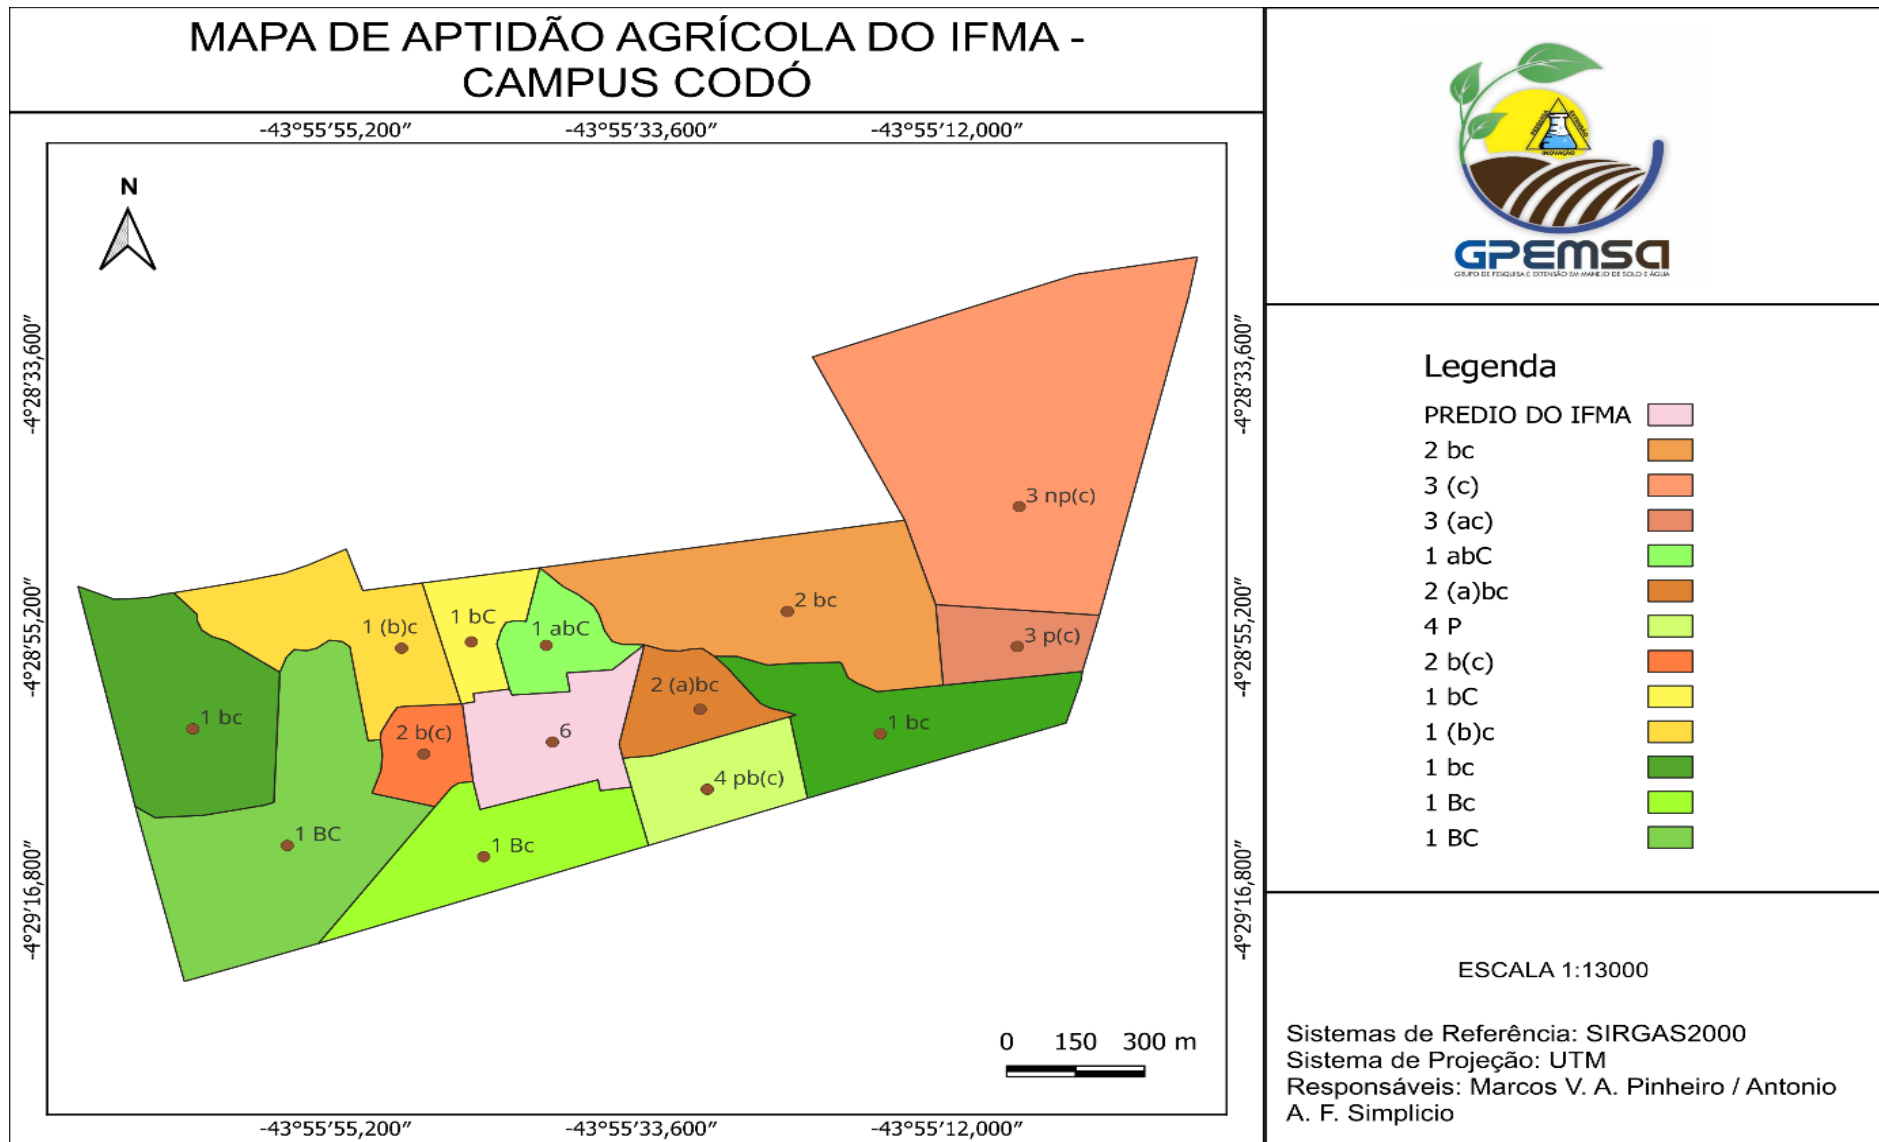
MAPA DE APTIDÃO AGRÍCOLA DO IFMA - CAMPUS CODÓ

-43°55′55,200″ -43°55′33,600″ -43°55′12,000″

N

-4°28′33,600″
-4°28′55,200″
-4°29′16,800″

3 np(c)
2 bc
3 p(c)
1 (b)c
1 bC
1 abC
2 (a)bc
1 bc
1 bc
2 b(c)
6
4 pb(c)
1 BC
1 Bc

0 150 300 m

-43°55′55,200″ -43°55′33,600″ -43°55′12,000″

-4°28′33,600″
-4°28′55,200″
-4°29′16,800″

GPEMSA
GRUPO DE PESQUISA E EXTENSÃO EM MANEJO DE SOLO E ÁGUA

Legenda
PREDIO DO IFMA
2 bc
3 (c)
3 (ac)
1 abC
2 (a)bc
4 P
2 b(c)
1 bC
1 (b)c
1 bc
1 Bc
1 BC

ESCALA 1:13000

Sistemas de Referência: SIRGAS2000
Sistema de Projeção: UTM
Responsáveis: Marcos V. A. Pinheiro / Antonio A. F. Simplicio